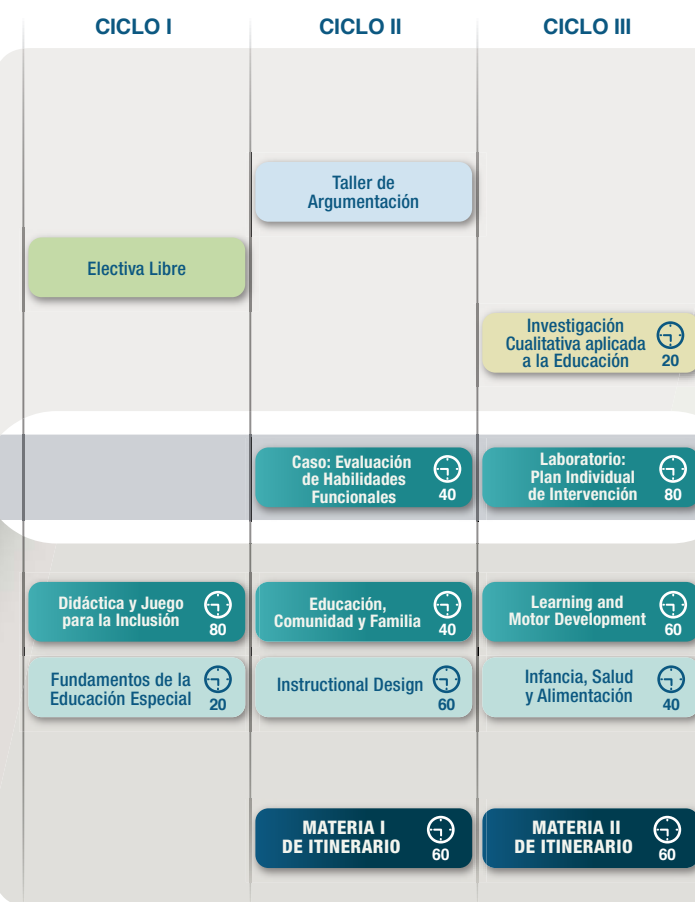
| CICLO I | CICLO II | CICLO III |
|---|---|---|
| | Taller de Argumentación | |
| Electiva Libre | | |
| | | Investigación Cualitativa aplicada a la Educación 20 |
| | Caso: Evaluación de Habilidades Funcionales 40 | Laboratorio: Plan Individual de Intervención 80 |
| Didáctica y Juego para la Inclusión 80 | Educación, Comunidad y Familia 40 | Learning and Motor Development 60 |
| Fundamentos de la Educación Especial 20 | Instructional Design 60 | Infancia, Salud y Alimentación 40 |
| | MATERIA I DE ITINERARIO 60 | MATERIA II DE ITINERARIO 60 |